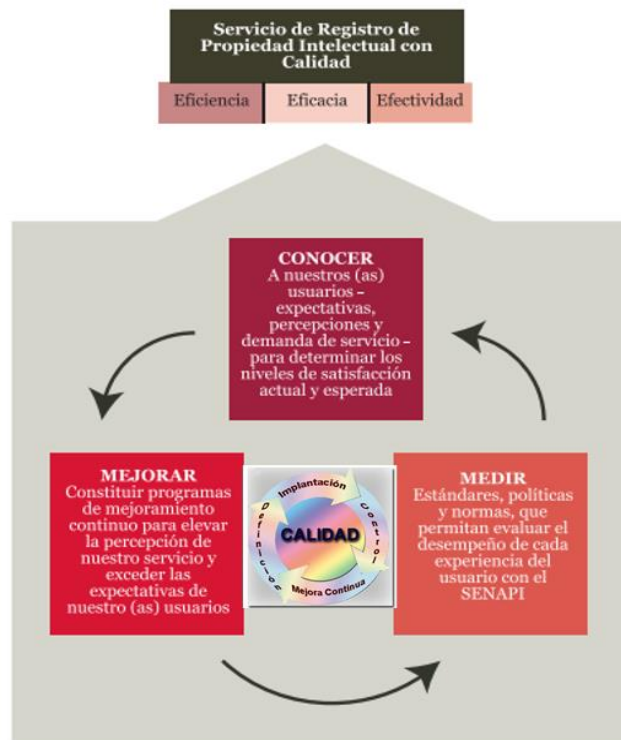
Servicio de Registro de Propiedad Intelectual con Calidad

Eficiencia | Eficacia | Efectividad

CONOCER
A nuestros (as) usuarios – expectativas, percepciones y demanda de servicio – para determinar los niveles de satisfacción actual y esperada

MEJORAR
Constituir programas de mejoramiento continuo para elevar la percepción de nuestro servicio y exceder las expectativas de nuestro (as) usuarios

Implantación
Control
CALIDAD
Definición
Mejora Continua

MEDIR
Estándares, políticas y normas, que permitan evaluar el desempeño de cada experiencia del usuario con el SENAPI